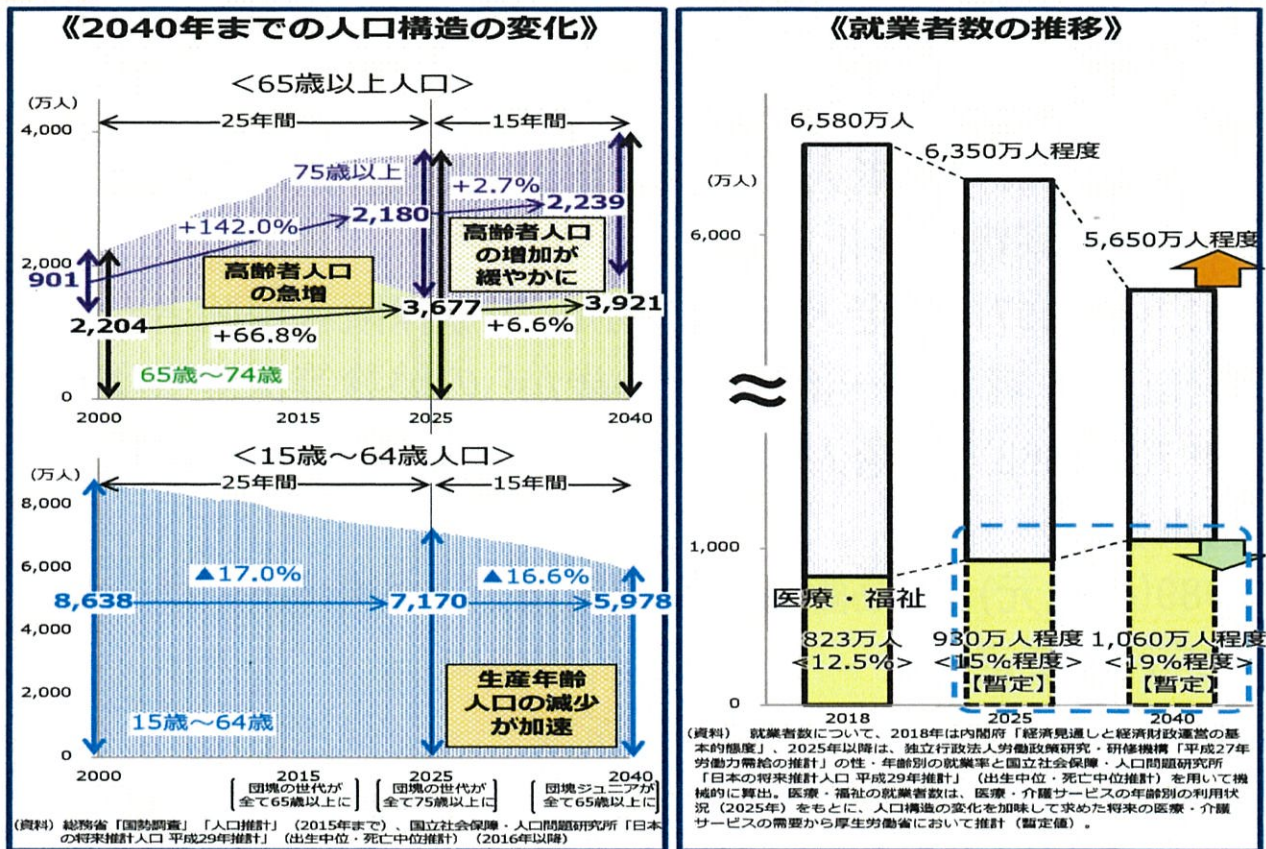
《2040年までの人口構造の変化》

<65歳以上人口>

(万人)
4,000
2,000
0

25年間
15年間

75歳以上
+142.0%
2,180
+2.7%
2,239
901
高齢者人口の急増
高齢者人口の増加が緩やかに
2,204
3,677
3,921
+66.8%
+6.6%
65歳〜74歳

2000
2015
2025
2040

<15歳〜64歳人口>

(万人)
8,000
6,000
4,000
2,000
0

25年間
15年間

▲17.0%
▲16.6%
8,638
7,170
5,978
生産年齢人口の減少が加速
15歳〜64歳

2000
2015
2025
2040

団塊の世代が全て65歳以上に
団塊の世代が全て75歳以上に
団塊ジュニアが全て65歳以上に

(資料) 総務省「国勢調査」「人口推計」(2015年まで)、国立社会保障・人口問題研究所「日本の将来推計人口 平成29年推計」(出生中位・死亡中位推計)(2016年以降)

《就業者数の推移》

(万人)
6,000
1,000
0

6,580万人
6,350万人程度
5,650万人程度

医療・福祉
823万人 <12.5%>
930万人程度 <15%程度> 【暫定】
1,060万人程度 <19%程度> 【暫定】

2018
2025
2040

(資料) 就業者数について、2018年は内閣府「経済見通しと経済財政運営の基本的態度」、2025年以降は、独立行政法人労働政策研究・研修機構「平成27年労働力需給の推計」の性・年齢別の就業率と国立社会保障・人口問題研究所「日本の将来推計人口 平成29年推計」(出生中位・死亡中位推計)を用いて機械的に算出。医療・福祉の就業者数は、医療・介護サービスの年齢別の利用状況(2025年)をもとに、人口構造の変化を加味して求めた将来の医療・介護サービスの需要から厚生労働省において推計(暫定値)。